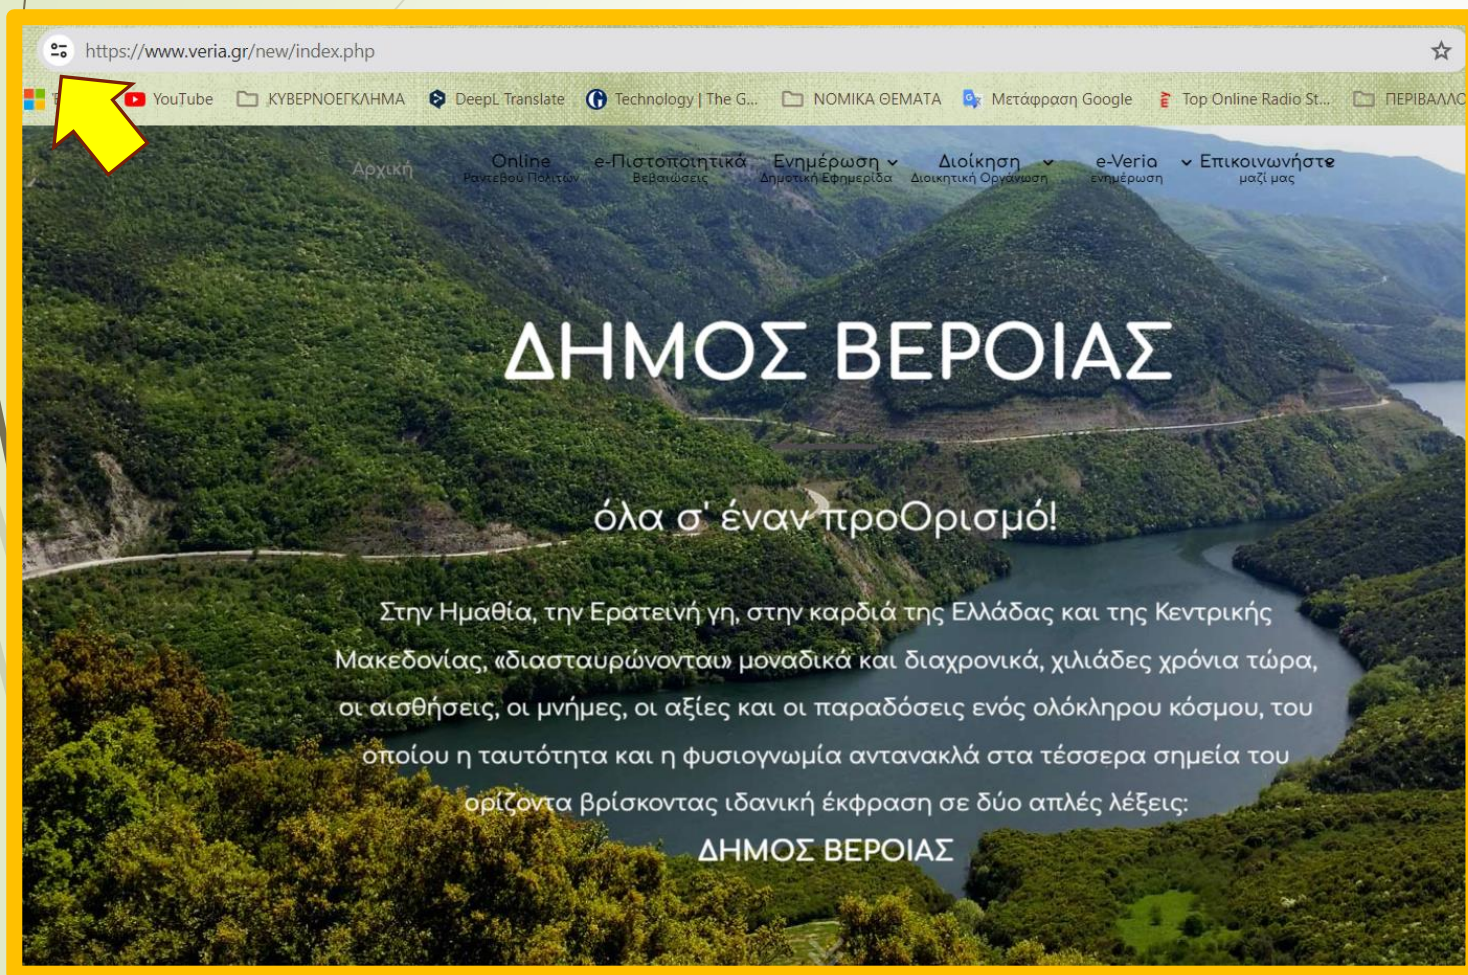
https://www.veria.gr/new/index.php

YouTube ΚΥΒΕΡΝΟΕΓΚΛΗΜΑ DeepL Translate Technology | The G... ΝΟΜΙΚΑ ΘΕΜΑΤΑ Μετάφραση Google Top Online Radio St... ΠΕΡΙΒΑΛΛΟ

Αρχική Online Ραντεβού Πολιτών e-Πιστοποιητικά Βεβαιώσεις Ενημέρωση Δημοτική Εφημερίδα Διοίκηση Διοικητική Οργάνωση e-Veria ενημέρωση Επικοινωνήστε μαζί μας

ΔΗΜΟΣ ΒΕΡΟΙΑΣ

όλα σ' έναν προΟρισμό!

Στην Ημαθία, την Ερατεινή γη, στην καρδιά της Ελλάδας και της Κεντρικής Μακεδονίας, «διασταυρώνονται» μοναδικά και διαχρονικά, χιλιάδες χρόνια τώρα, οι αισθήσεις, οι μνήμες, οι αξίες και οι παραδόσεις ενός ολόκληρου κόσμου, του οποίου η ταυτότητα και η φυσιογνωμία αντανακλά στα τέσσερα σημεία του ορίζοντα βρίσκοντας ιδανική έκφραση σε δύο απλές λέξεις:

ΔΗΜΟΣ ΒΕΡΟΙΑΣ